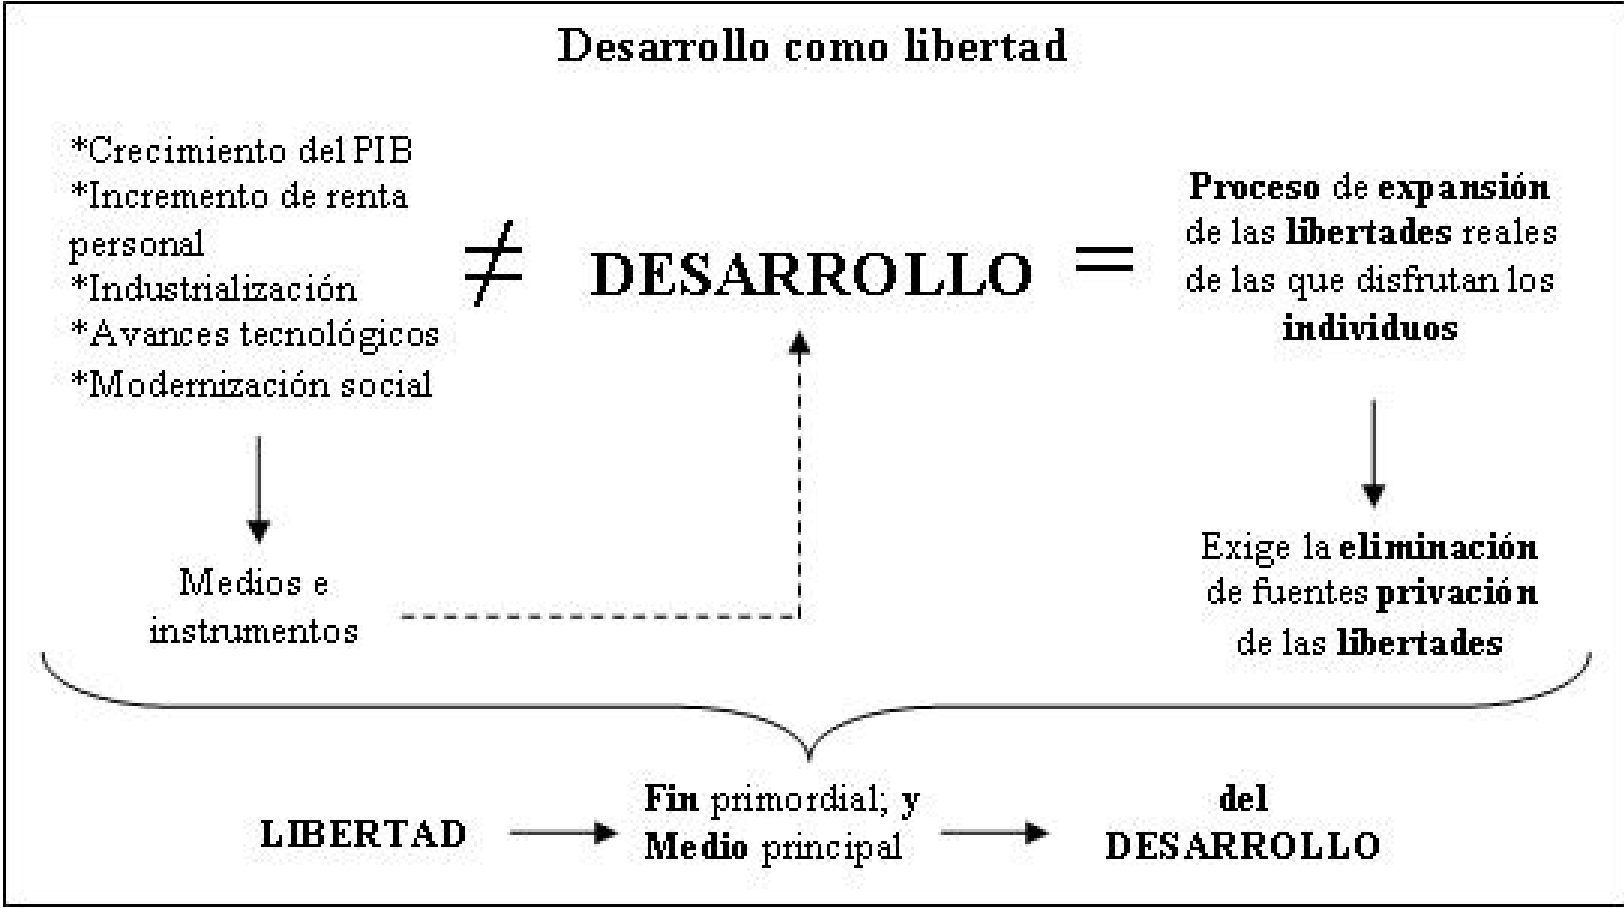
Desarrollo como libertad

*Crecimiento del PIB
*Incremento de renta personal
*Industrialización
*Avances tecnológicos
*Modernización social

$\neq$ DESARROLLO =

Proceso de expansión de las libertades reales de las que disfrutan los individuos

Medios e instrumentos

Exige la eliminación de fuentes privación de las libertades

LIBERTAD → Fin primordial; y Medio principal → del DESARROLLO